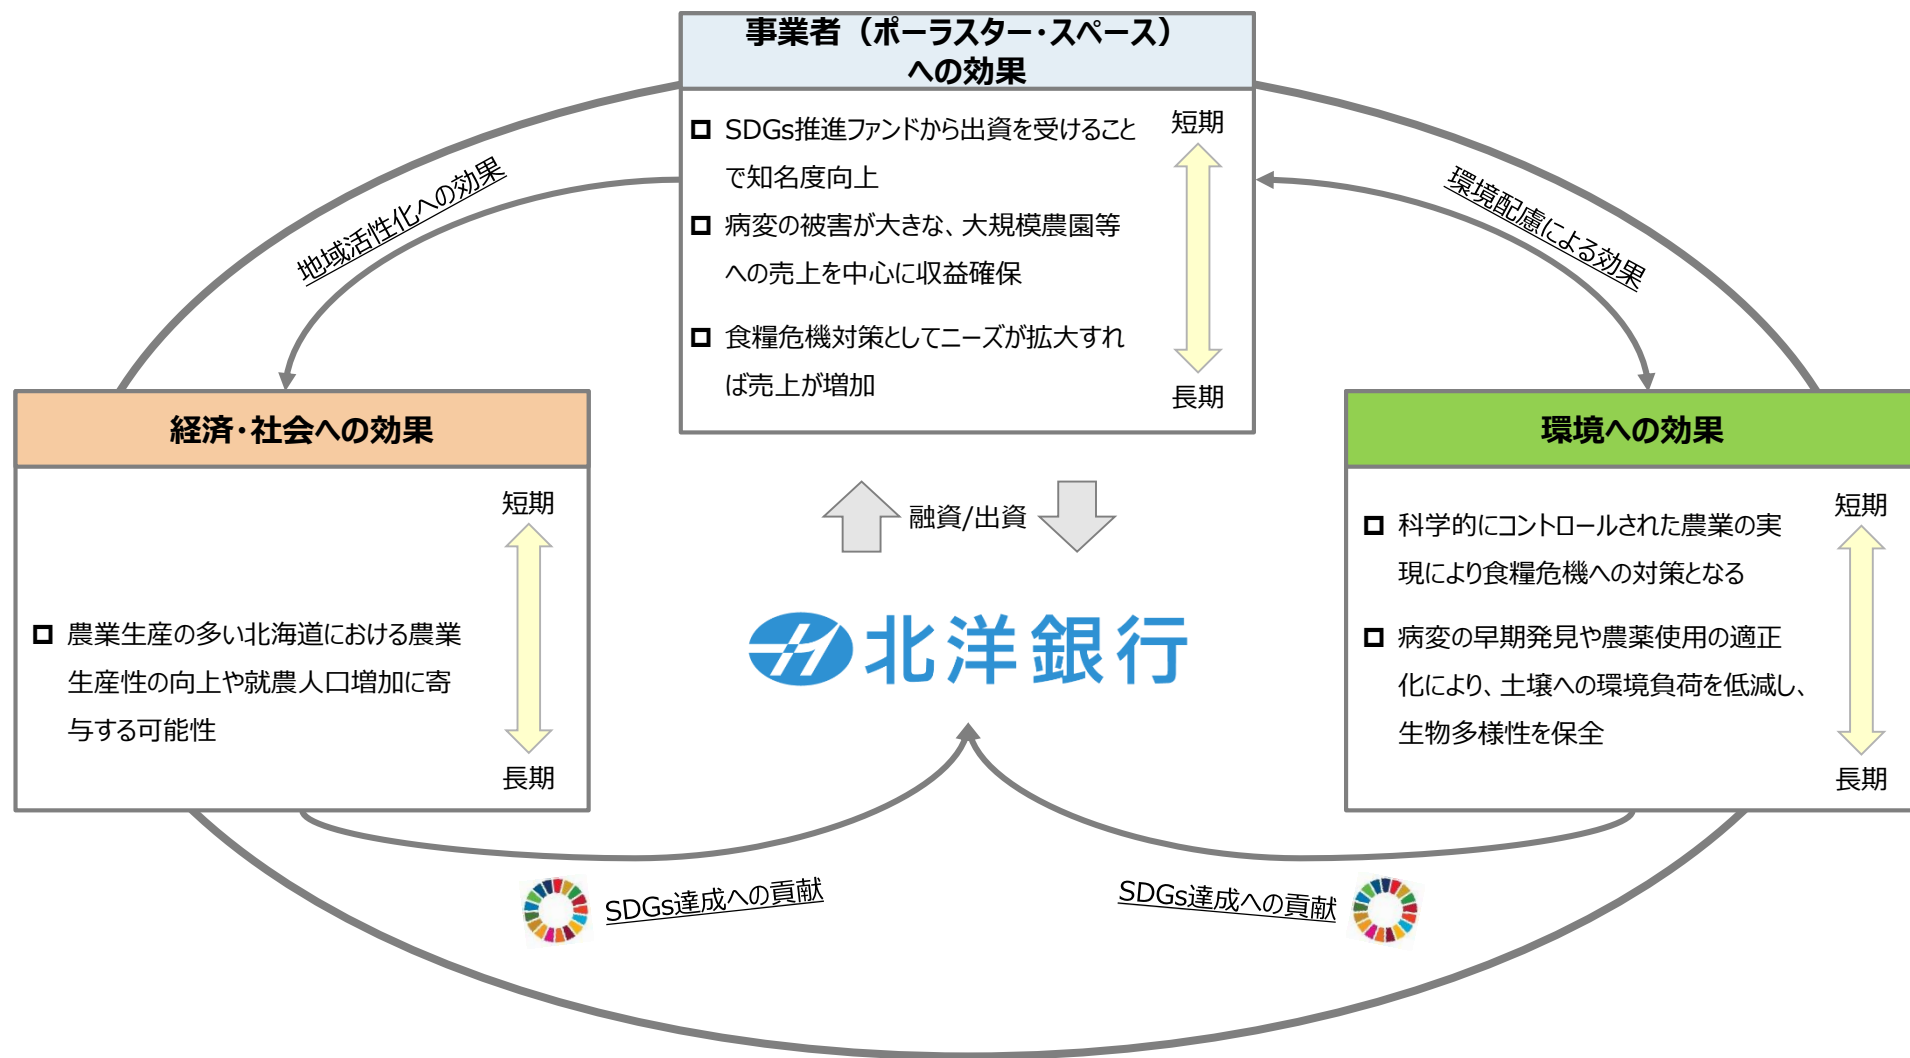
事業者（ポーラスター・スペース）への効果

SDGs推進ファンドから出資を受けることで知名度向上

病変の被害が大きな、大規模農園等への売上を中心に収益確保

食糧危機対策としてニーズが拡大すれば売上が増加

短期

長期

地域活性化への効果

環境配慮による効果

経済・社会への効果

短期

農業生産の多い北海道における農業生産性の向上や就農人口増加に寄与する可能性

長期

融資/出資

北洋銀行

環境への効果

短期

科学的にコントロールされた農業の実現により食糧危機への対策となる

病変の早期発見や農薬使用の適正化により、土壌への環境負荷を低減し、生物多様性を保全

長期

SDGs達成への貢献

SDGs達成への貢献